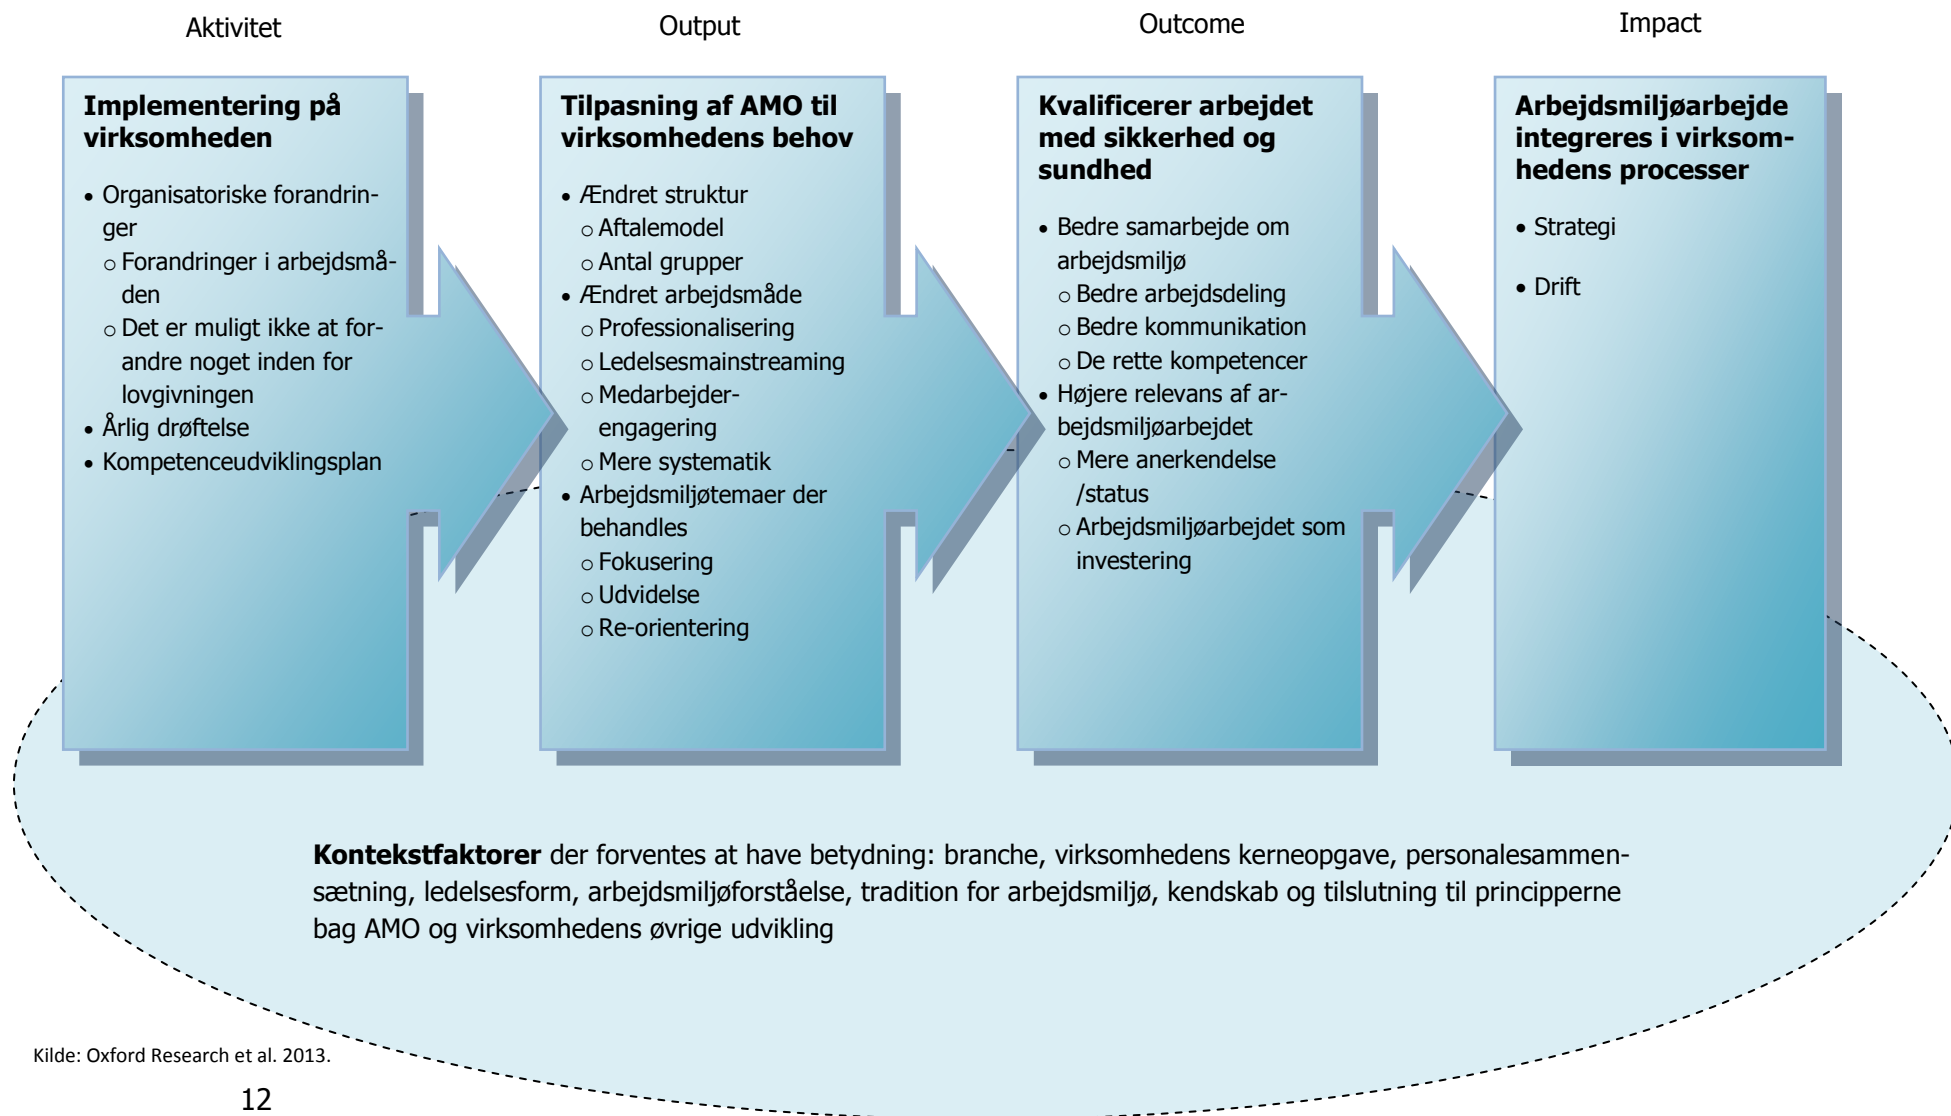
Aktivitet

**Implementering på virksomheden**

- Organisatoriske forandringer
  - Forandringer i arbejdsmåden
  - Det er muligt ikke at forandre noget inden for lovgivningen
- Årlig drøftelse
- Kompetenceudviklingsplan

Output

**Tilpasning af AMO til virksomhedens behov**

- Ændret struktur
  - Aftalemodel
  - Antal grupper
- Ændret arbejdsmåde
  - Professionalisering
  - Ledelsesmainstreaming
  - Medarbejder-engagering
  - Mere systematik
- Arbejdsmiljøtemaer der behandles
  - Fokusering
  - Udvidelse
  - Re-orientering

Outcome

**Kvalificerer arbejdet med sikkerhed og sundhed**

- Bedre samarbejde om arbejdsmiljø
  - Bedre arbejdsdeling
  - Bedre kommunikation
  - De rette kompetencer
- Højere relevans af arbejdsmiljøarbejdet
  - Mere anerkendelse /status
  - Arbejdsmiljøarbejdet som investering

Impact

**Arbejdsmiljøarbejde integreres i virksomhedens processer**

- Strategi
- Drift

**Kontekstfaktorer** der forventes at have betydning: branche, virksomhedens kerneopgave, personalesammensætning, ledelsesform, arbejdsmiljøforståelse, tradition for arbejdsmiljø, kendskab og tilslutning til principperne bag AMO og virksomhedens øvrige udvikling

Kilde: Oxford Research et al. 2013.

12